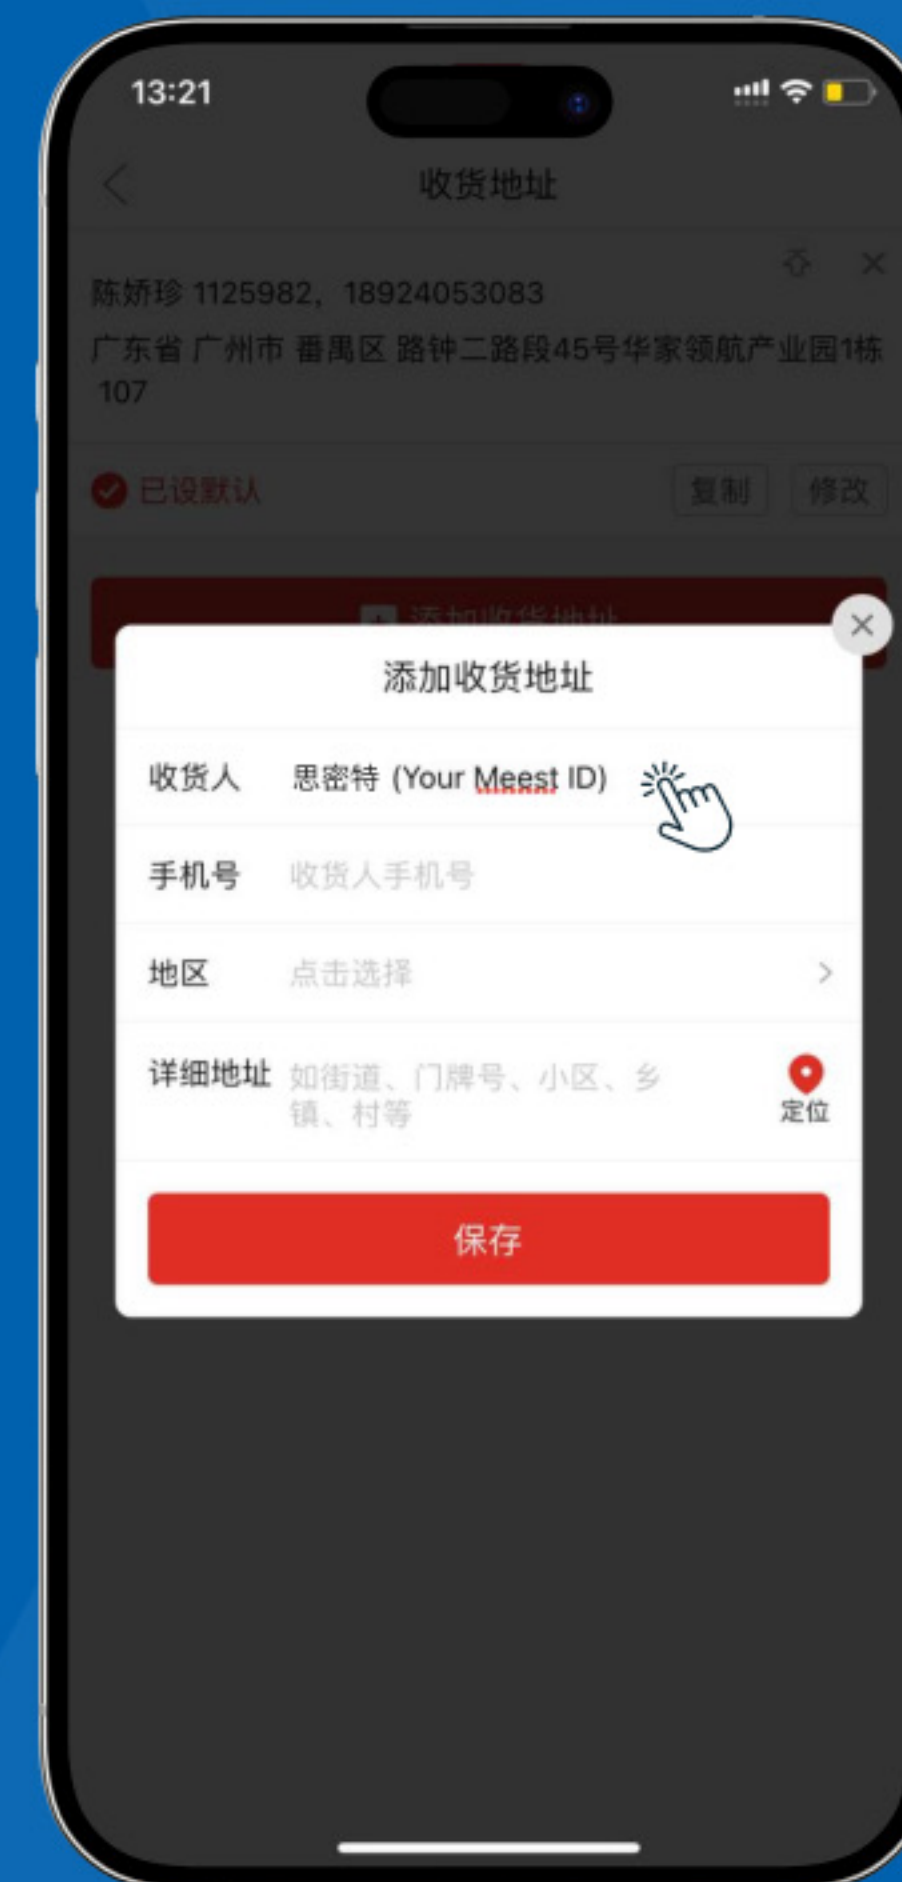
13:21

收货地址

陈娇珍 1125982，18924053083
广东省 广州市 番禺区 路钟二路段45号华家领航产业园1栋107

已设默认

复制 修改

添加收货地址

添加收货地址

收货人 思密特 (Your Meest ID)

手机号 收货人手机号

地区 点击选择

详细地址 如街道、门牌号、小区、乡镇、村等

定位

保存